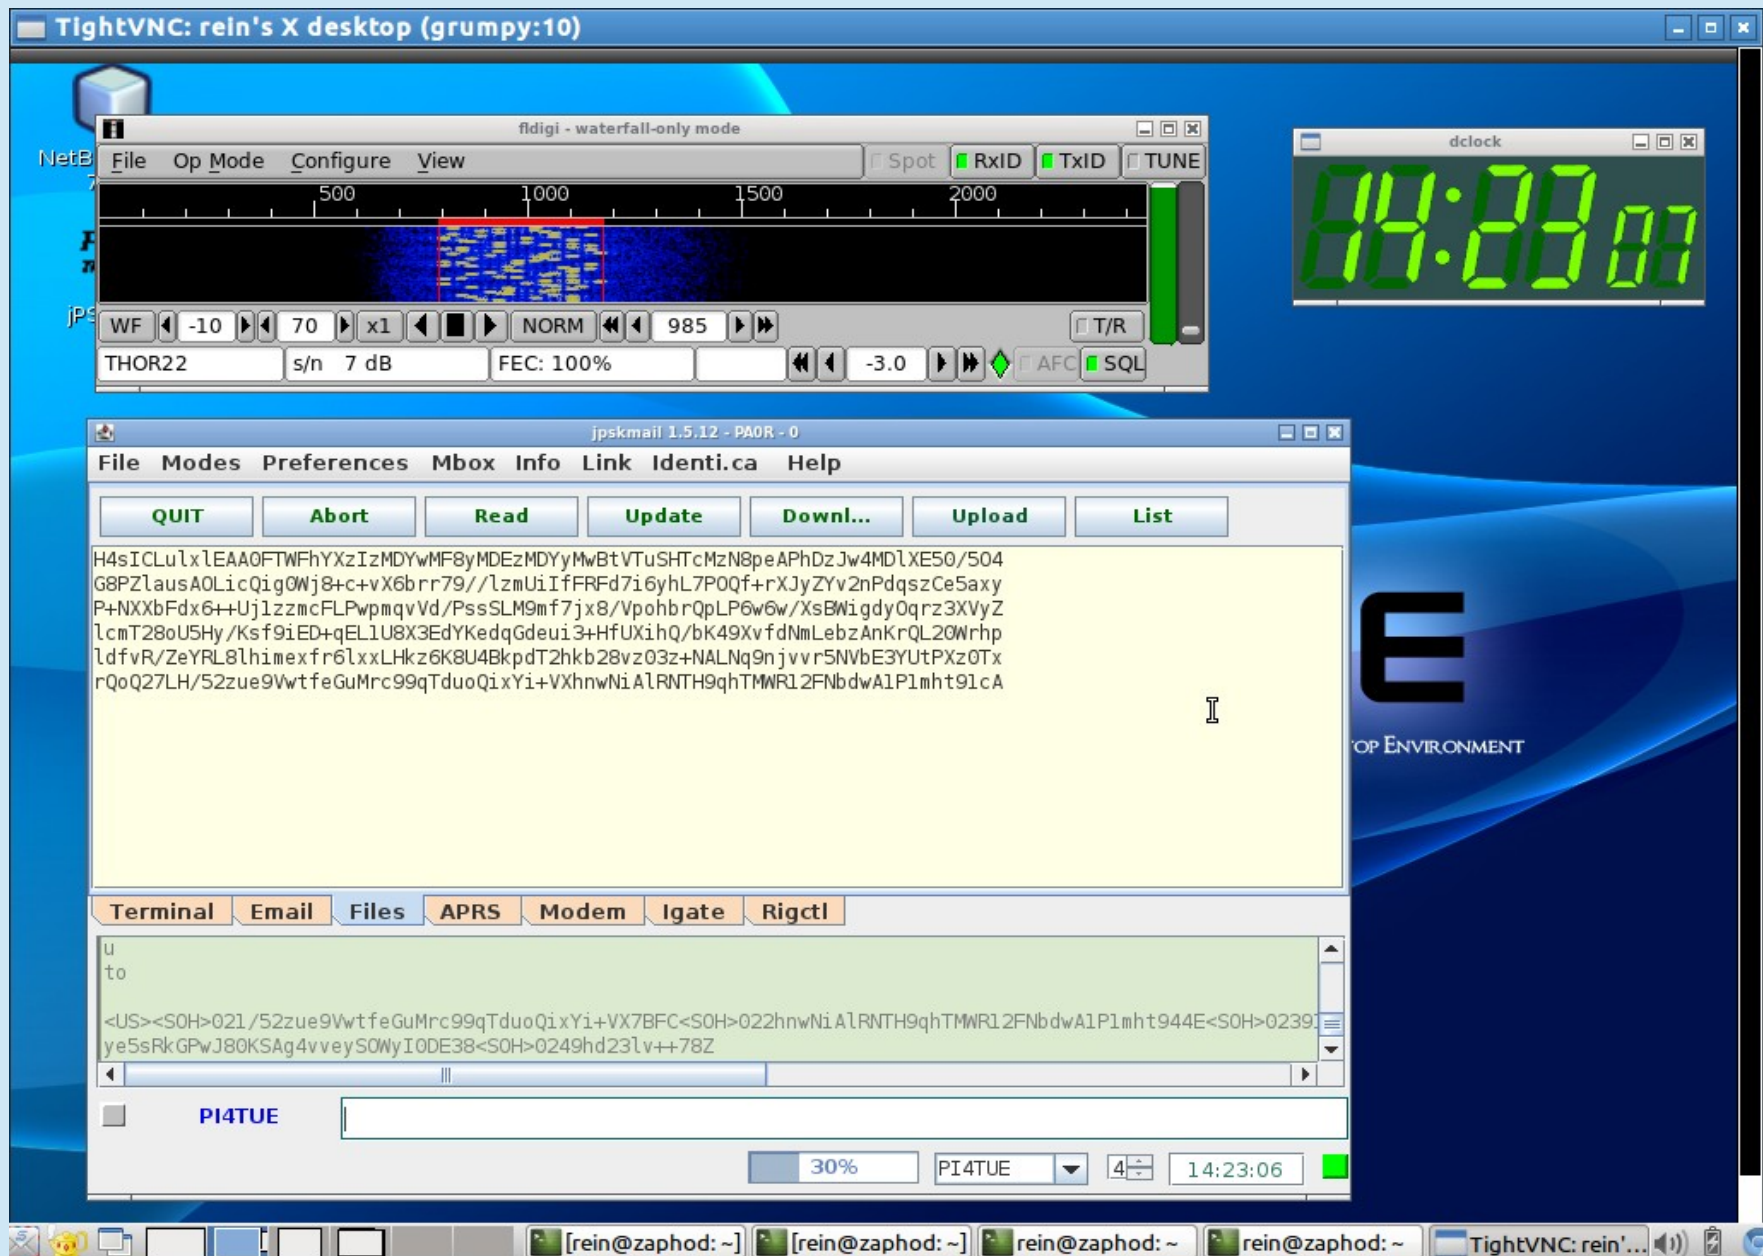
TightVNC: rein's X desktop (grumpy:10)

NetB

jPS

fldigi - waterfall-only mode

File Op Mode Configure View

Spot RxID TxID TUNE

500 1000 1500 2000

WF -10 70 x1 NORM 985 T/R

THOR22 s/n 7 dB FEC: 100% -3.0 AFC SQL

dclock

14:23 07

jpskmail 1.5.12 - PA0R - 0

File Modes Preferences Mbox Info Link Identi.ca Help

QUIT Abort Read Update Downl... Upload List

H4sICLulxlEAA0FTWFhYXzIzMDYwMF8yMDEzMDYyMwBtVTuSHTcMzN8peAPhDzJw4MDlXE50/504
G8PZlausA0LicQig0Wj8+c+vX6brr79//lzmUiIfFRFd7i6yhL7POQf+rXJyZYv2nPdqszCe5axy
P+NXXbFdx6++Uj1zzmcFLPwpmqvVd/PssSLM9mf7jx8/VpohbrQpLP6w6w/XsBWigdyOqrz3XVyZ
lcmT28oU5Hy/Ksf9iED+qEL1U8X3EdYKedqGdeui3+HfUXihQ/bK49XvfdNmLebzAnKrQL20Wrhp
ldfvR/ZeYRL8lhimexfr6lxxLHkz6K8U4BkpdT2hkb28vz03z+NALNq9njvvr5NVbE3YUtPXz0Tx
rQoQ27LH/52zue9VwtfeGuMrc99qTduoQixYi+VXhnwNiAlRNTH9qhTMWR12FNbdwA1P1mht91cA

OP ENVIRONMENT

Terminal Email Files APRS Modem Igate Rigctl

u
to

<US><SOH>021/52zue9VwtfeGuMrc99qTduoQixYi+VX7BFC<SOH>022hnwNiAlRNTH9qhTMWR12FNbdwA1P1mht944E<SOH>0239
ye5sRkGPwJ80KSAg4vveyS0WyI0DE38<SOH>0249hd23lv++78Z

PI4TUE

30% PI4TUE 4 14:23:06

[rein@zaphod: ~] [rein@zaphod: ~] rein@zaphod: ~ rein@zaphod: ~ TightVNC: rein'...